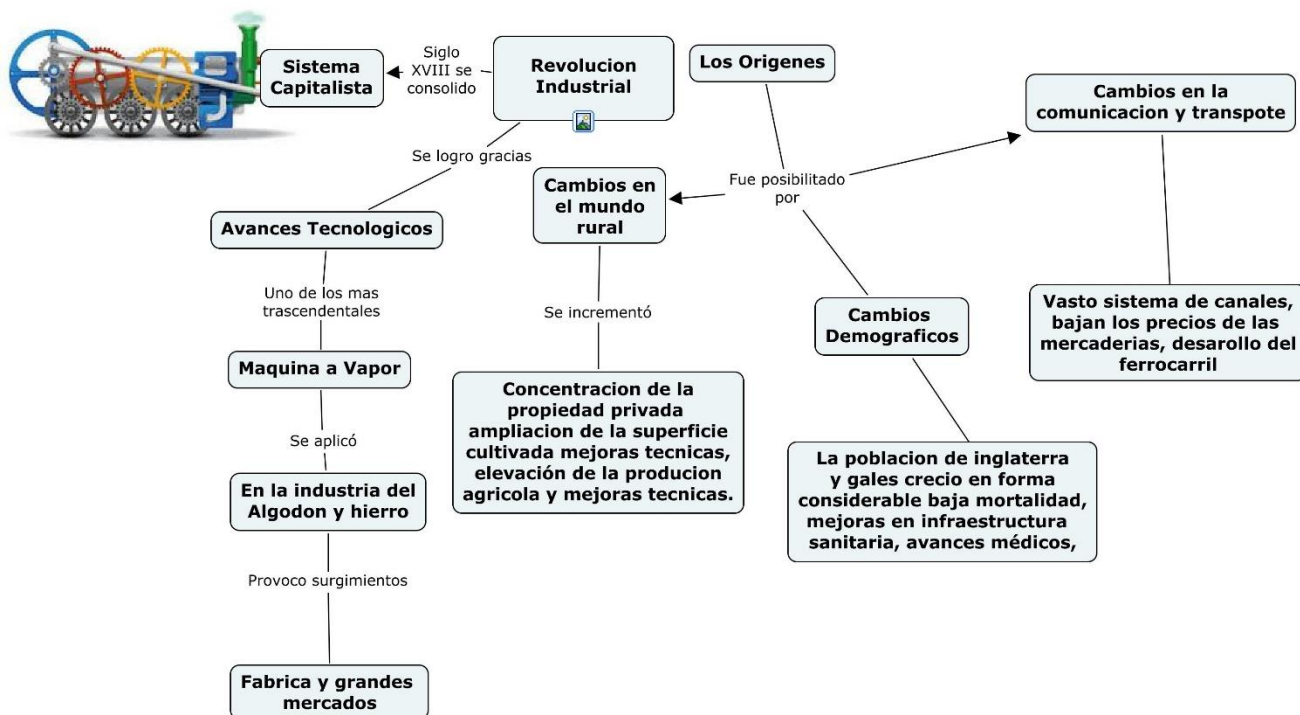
Sistema Capitalista

Siglo XVIII se consolido

Revolucion Industrial

Los Origenes

Cambios en la comunicacion y transpote

Se logro gracias

Cambios en el mundo rural

Fue posibilitado por

Avances Tecnologicos

Uno de los mas trascendentales

Se incrementó

Cambios Demograficos

Vasto sistema de canales, bajan los precios de las mercaderias, desarollo del ferrocarril

Maquina a Vapor

Concentracion de la propiedad privada ampliacion de la superficie cultivada mejoras tecnicas, elevación de la producion agricola y mejoras tecnicas.

Se aplicó

La poblacion de inglaterra y gales crecio en forma considerable baja mortalidad, mejoras en infraestructura sanitaria, avances médicos,

En la industria del Algodon y hierro

Provoco surgimientos

Fabrica y grandes mercados